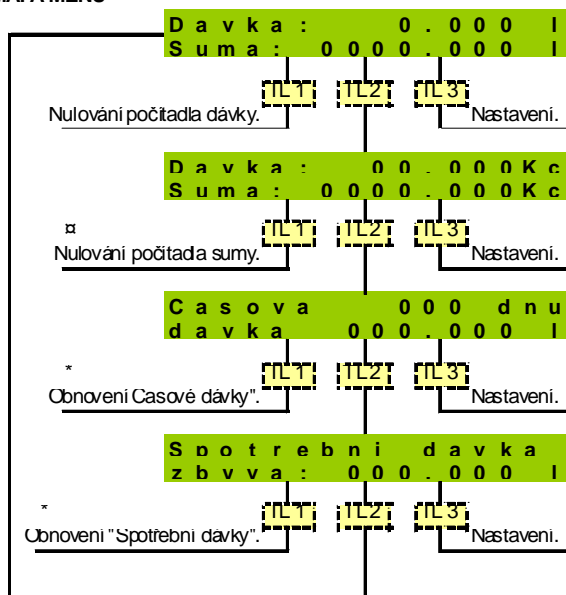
MAPA MENU

Davka: 0.000 l
Suma: 0000.000 l

TL1 TL2 TL3

Nulování počítadla dávky.

Nastavení.

Davka: 00.000Kc
Suma: 0000.000Kc

¤

TL1 TL2 TL3

Nulování počítadla sumy.

Nastavení.

Casova 000 dnu
davka 000.000 l

*

TL1 TL2 TL3

Obnovení Casové dávky".

Nastavení.

Spotrebni davka
zbyva: 000.000 l

*

TL1 TL2 TL3

Obnovení "Spotřební dávky".

Nastavení.